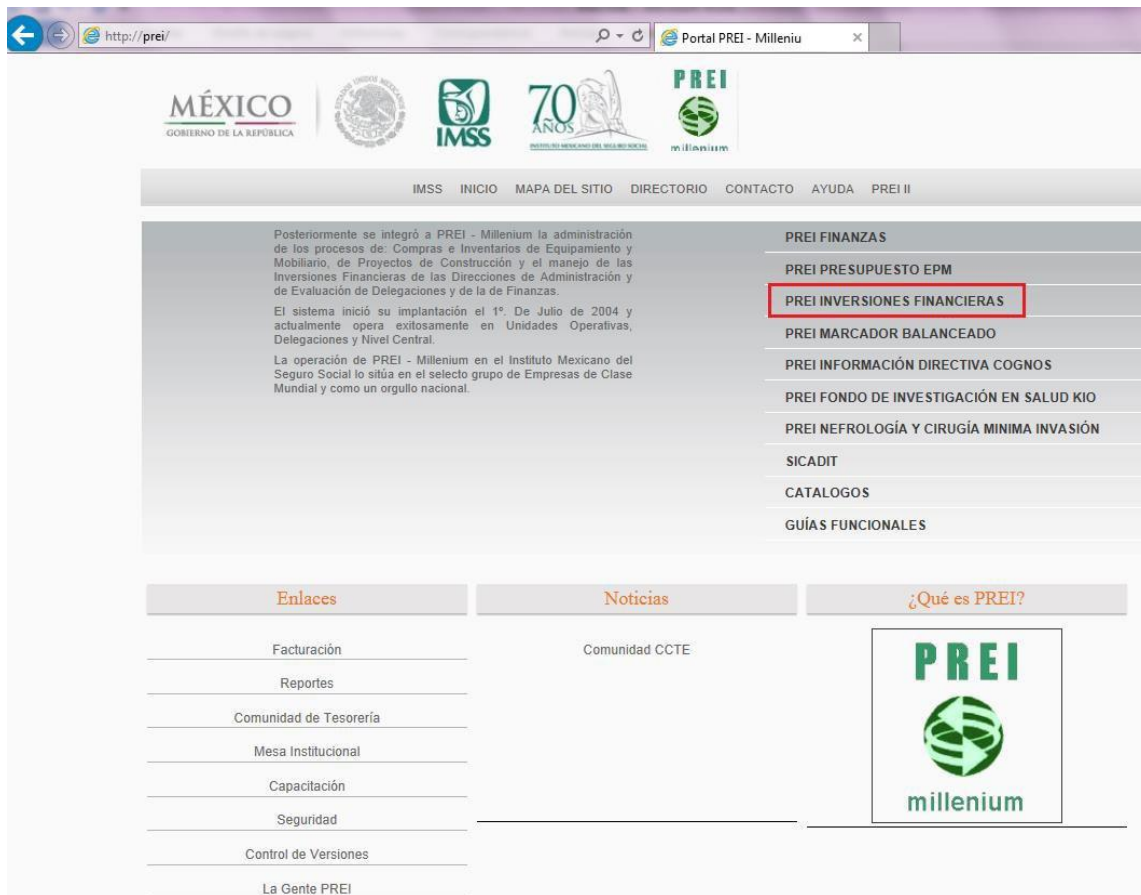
http://prei/

Portal PREI - Milleniu ×

MÉXICO
GOBIERNO DE LA REPÚBLICA

IMSS

70 AÑOS
INSTITUTO MEXICANO DEL SEGURO SOCIAL

PREI
millenium

IMSS INICIO MAPA DEL SITIO DIRECTORIO CONTACTO AYUDA PREI II

Posteriormente se integró a PREI - Millenium la administración de los procesos de: Compras e Inventarios de Equipamiento y Mobiliario, de Proyectos de Construcción y el manejo de las Inversiones Financieras de las Direcciones de Administración y de Evaluación de Delegaciones y de la de Finanzas.

El sistema inició su implantación el 1º. De Julio de 2004 y actualmente opera exitosamente en Unidades Operativas, Delegaciones y Nivel Central.

La operación de PREI - Millenium en el Instituto Mexicano del Seguro Social lo sitúa en el selecto grupo de Empresas de Clase Mundial y como un orgullo nacional.

PREI FINANZAS
PREI PRESUPUESTO EPM
PREI INVERSIONES FINANCIERAS
PREI MARCADOR BALANCEADO
PREI INFORMACIÓN DIRECTIVA COGNOS
PREI FONDO DE INVESTIGACIÓN EN SALUD KIO
PREI NEFROLOGÍA Y CIRUGÍA MINIMA INVASIÓN
SICADIT
CATALOGOS
GUÍAS FUNCIONALES

Enlaces

Facturación
Reportes
Comunidad de Tesorería
Mesa Institucional
Capacitación
Seguridad
Control de Versiones
La Gente PREI

Noticias

Comunidad CCTE

¿Qué es PREI?

PREI
millenium